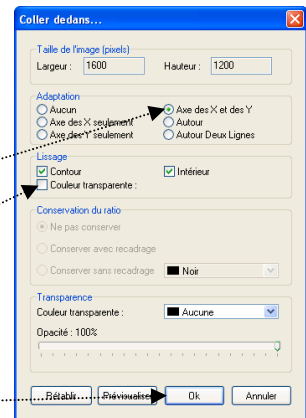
Coller dedans...

Taille de l'image (pixels)
Largeur : 1600
Hauteur : 1200

Adaptation
Aucun
Axe des X seulement
Axe des Y seulement
Axe des X et des Y
Autour
Autour Deux Lignes

Lissage
Contour
Intérieur
Couleur transparente :

Conservation du ratio
Ne pas conserver
Conserver avec recadrage
Conserver sans recadrage
Noir

Transparence
Couleur transparente :
Aucune
Opacité : 100%

Rétablir
Prévisualiser
Ok
Annuler